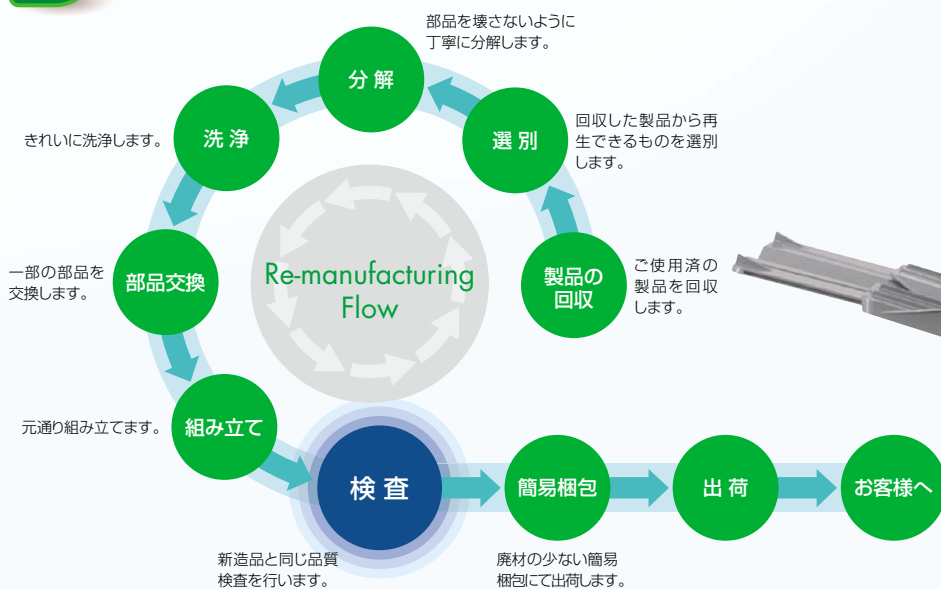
部品を壊さないように
丁寧に分解します。

分解

選別

回収した製品から再生できるものを選別します。

洗浄

きれいに洗浄します。

Re-manufacturing Flow

製品の回収

ご使用済の製品を回収します。

部品交換

一部の部品を交換します。

組み立て

元通り組み立てます。

検査

新造品と同じ品質検査を行います。

簡易梱包

廃材の少ない簡易梱包にて出荷します。

出荷

お客様へ